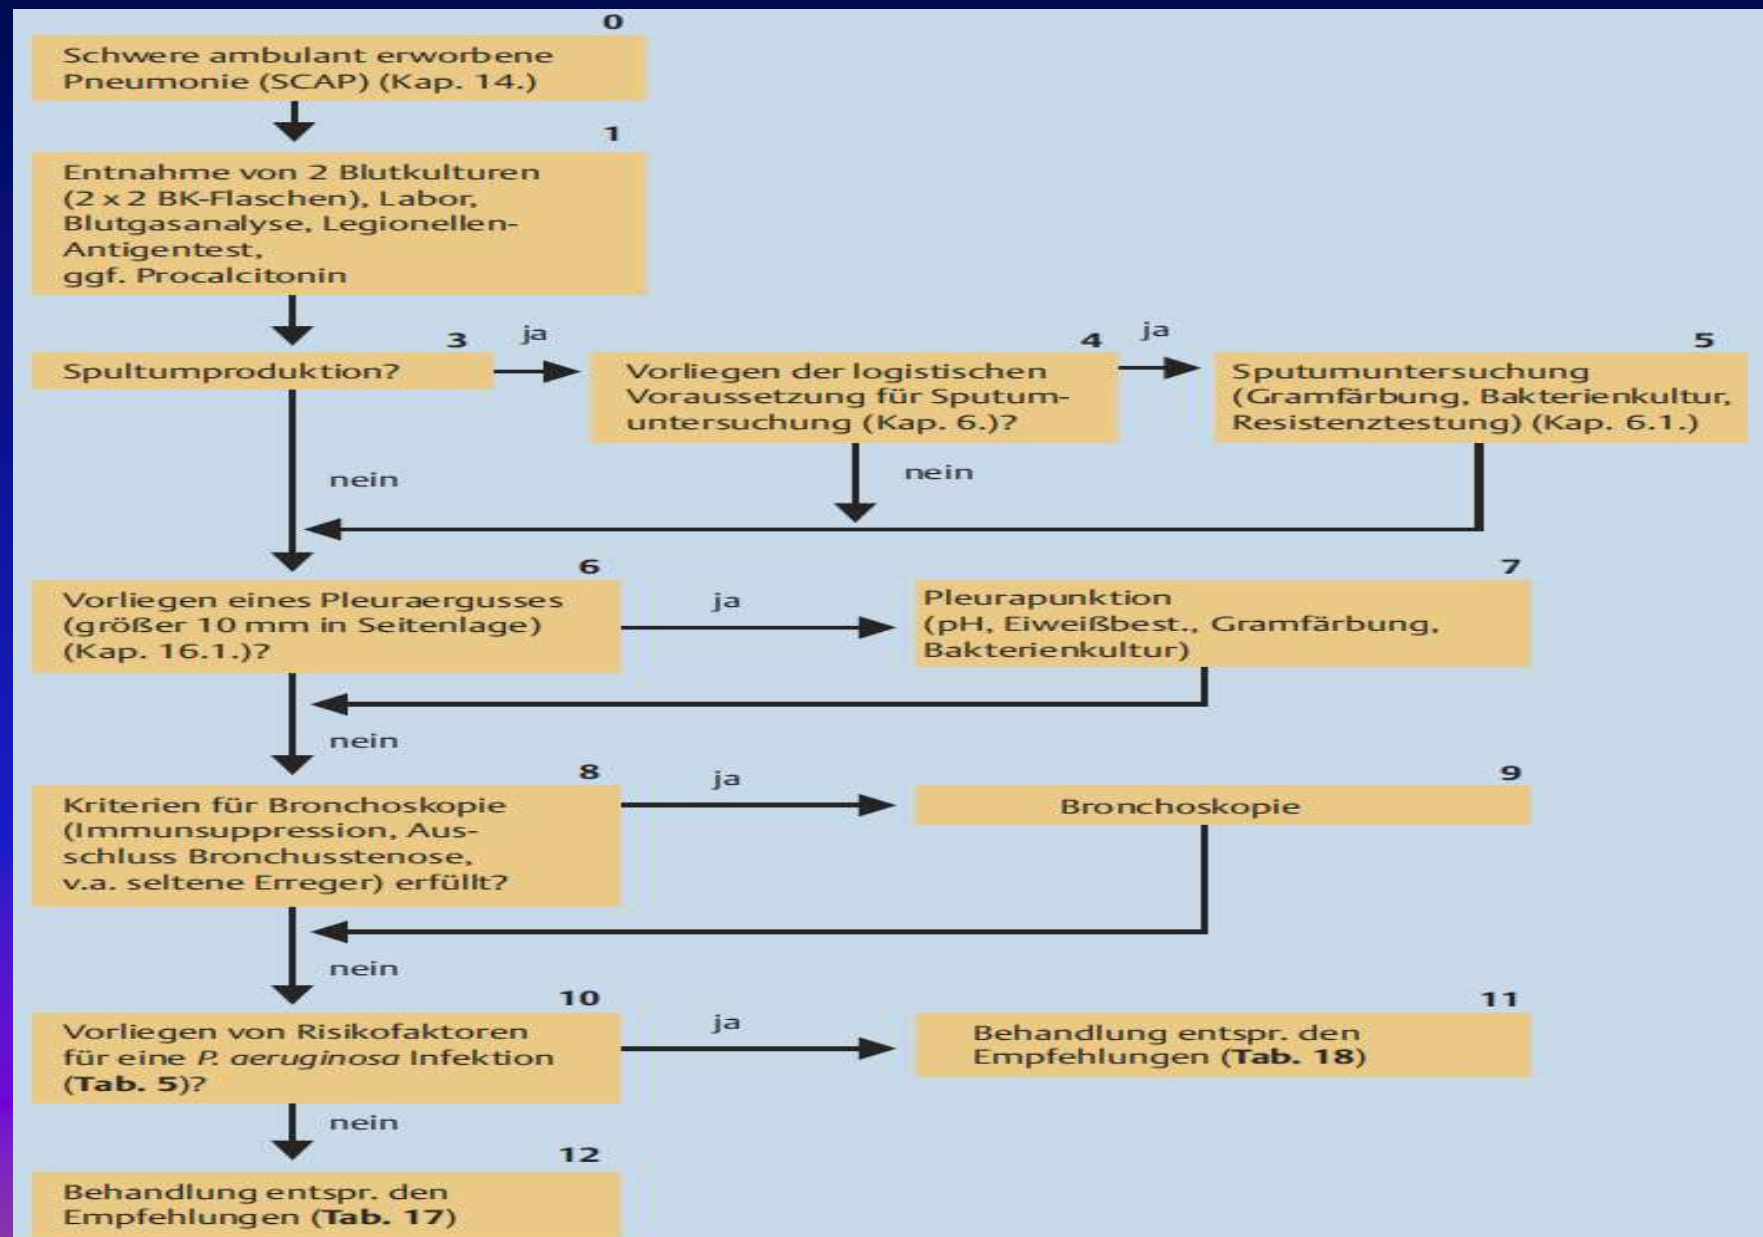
0
Schwere ambulant erworbene Pneumonie (SCAP) (Kap. 14.)

1
Entnahme von 2 Blutkulturen (2 x 2 BK-Flaschen), Labor, Blutgasanalyse, Legionellen-Antigentest, ggf. Procalcitonin

3
Spultumproduktion?

ja

4
Vorliegen der logistischen Voraussetzung für Sputumuntersuchung (Kap. 6.)?

ja

5
Sputumuntersuchung (Gramfärbung, Bakterienkultur, Resistenztestung) (Kap. 6.1.)

nein

nein

6
Vorliegen eines Pleuraergusses (größer 10 mm in Seitenlage) (Kap. 16.1.)?

ja

7
Pleurapunktion (pH, Eiweißbest., Gramfärbung, Bakterienkultur)

nein

8
Kriterien für Bronchoskopie (Immunsuppression, Ausschluss Bronchusstenose, v.a. seltene Erreger) erfüllt?

ja

9
Bronchoskopie

nein

10
Vorliegen von Risikofaktoren für eine *P. aeruginosa* Infektion (**Tab. 5**)?

ja

11
Behandlung entspr. den Empfehlungen (**Tab. 18**)

nein

12
Behandlung entspr. den Empfehlungen (**Tab. 17**)